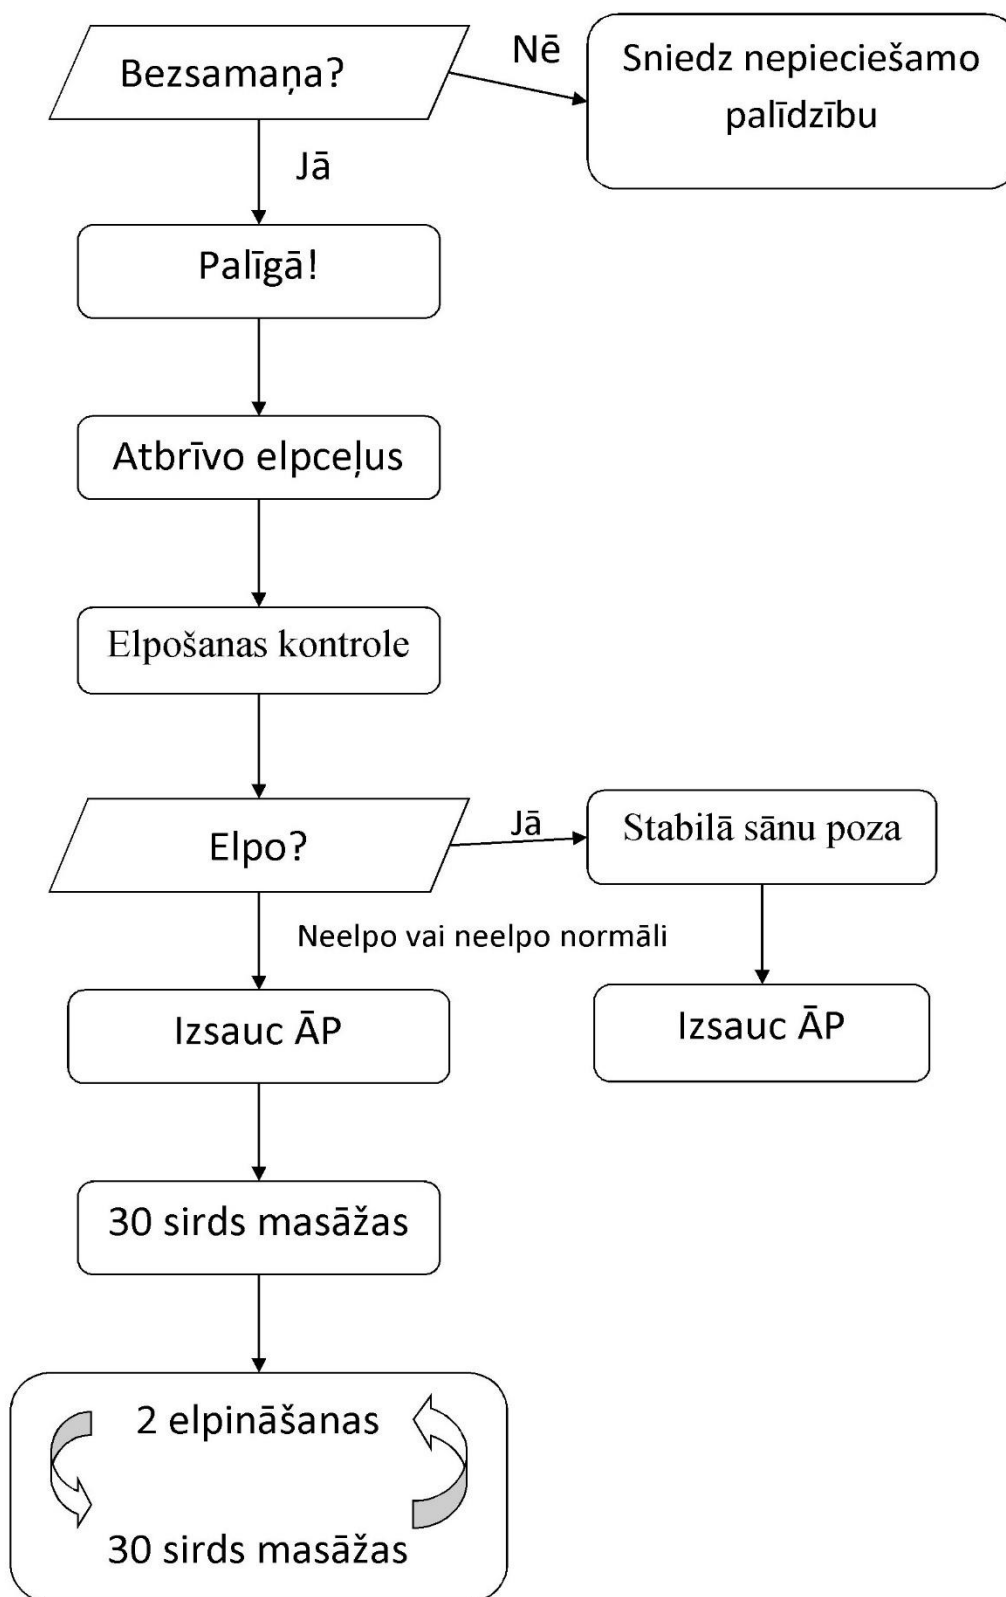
Bezsamaņa?

Nē

Sniedz nepieciešamo palīdzību

Jā

Palīgā!

Atbrīvo elpceļus

Elpošanas kontrole

Elpo?

Jā

Stabilā sānu poza

Neelpo vai neelpo normāli

Izsauc ĀP

Izsauc ĀP

30 sirds masāžas

2 elpināšanas

30 sirds masāžas